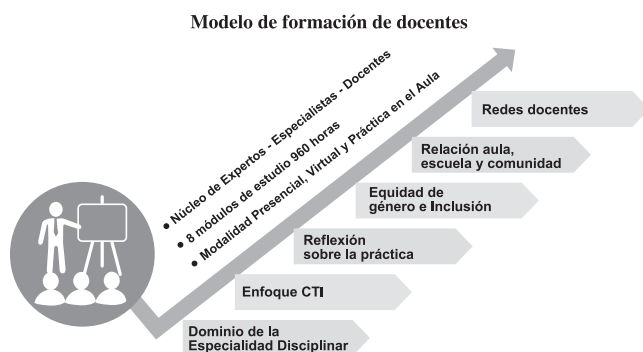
Modelo de formación de docentes

• Núcleo de Expertos - Especialistas - Docentes
• 8 módulos de estudio 960 horas
• Modalidad Presencial, Virtual y Práctica en el Aula

Redes docentes

Relación aula, escuela y comunidad

Equidad de género e Inclusión

Reflexión sobre la práctica

Enfoque CTI

Dominio de la Especialidad Disciplinar